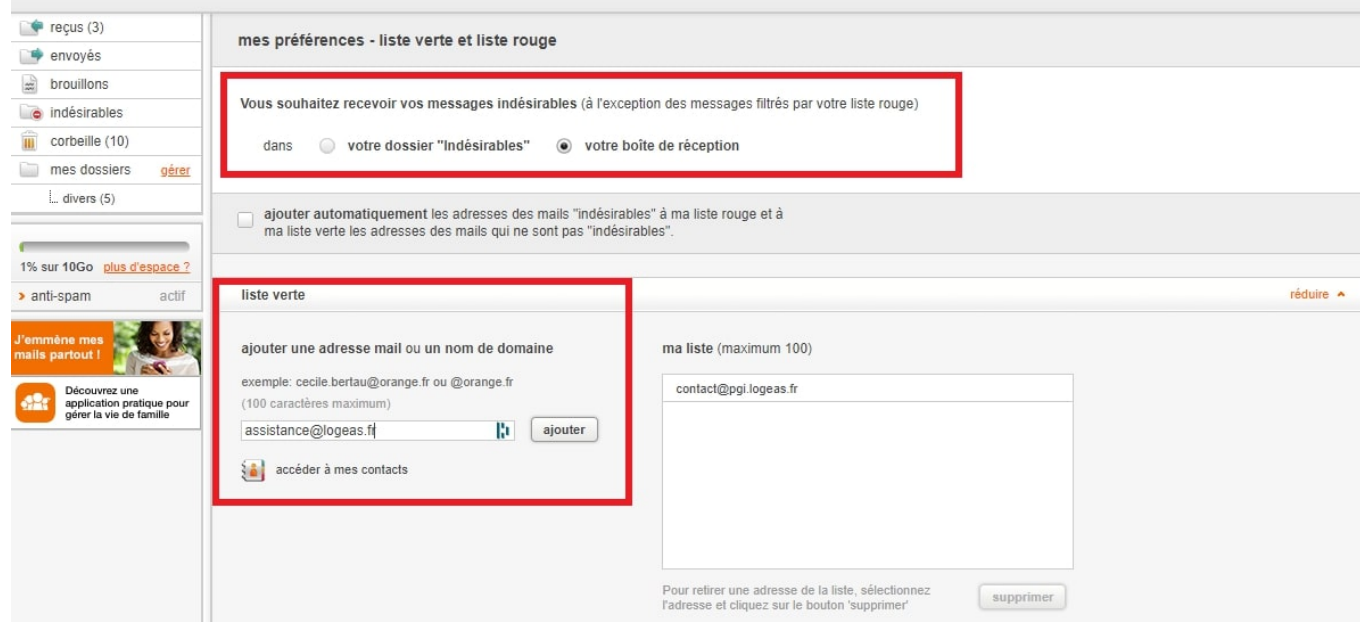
reçus (3)
envoyés
brouillons
indésirables
corbeille (10)
mes dossiers gérer
divers (5)

1% sur 10Go plus d'espace ?
› anti-spam actif

J'emmène mes mails partout !

Découvrez une application pratique pour gérer la vie de famille

mes préférences - liste verte et liste rouge

Vous souhaitez recevoir vos messages indésirables (à l'exception des messages filtrés par votre liste rouge)

dans votre dossier "Indésirables" votre boîte de réception

ajouter automatiquement les adresses des mails "indésirables" à ma liste rouge et à ma liste verte les adresses des mails qui ne sont pas "indésirables".

liste verte

réduire ^

ajouter une adresse mail ou un nom de domaine

exemple: cecile.bertau@orange.fr ou @orange.fr
(100 caractères maximum)

assistance@logeas.fr

ajouter

accéder à mes contacts

ma liste (maximum 100)

contact@pgi.logeas.fr

Pour retirer une adresse de la liste, sélectionnez l'adresse et cliquez sur le bouton 'supprimer'

supprimer